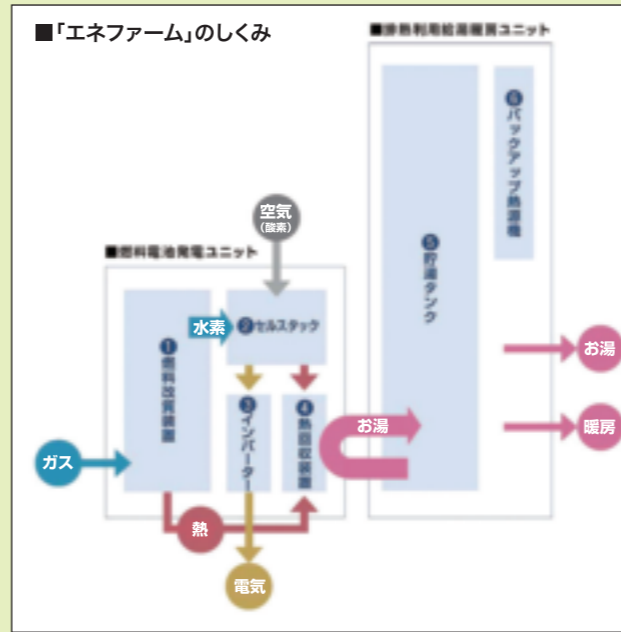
■「エネファーム」のしくみ

■排熱利用給湯暖房ユニット

❻バックアップ熱源機

❺貯湯タンク

空気（酸素）

■燃料電池発電ユニット

水素

❷セルスタック

❶燃料改質装置

❸インバーター

❹熱回収装置

お湯

お湯

暖房

ガス

熱

電気